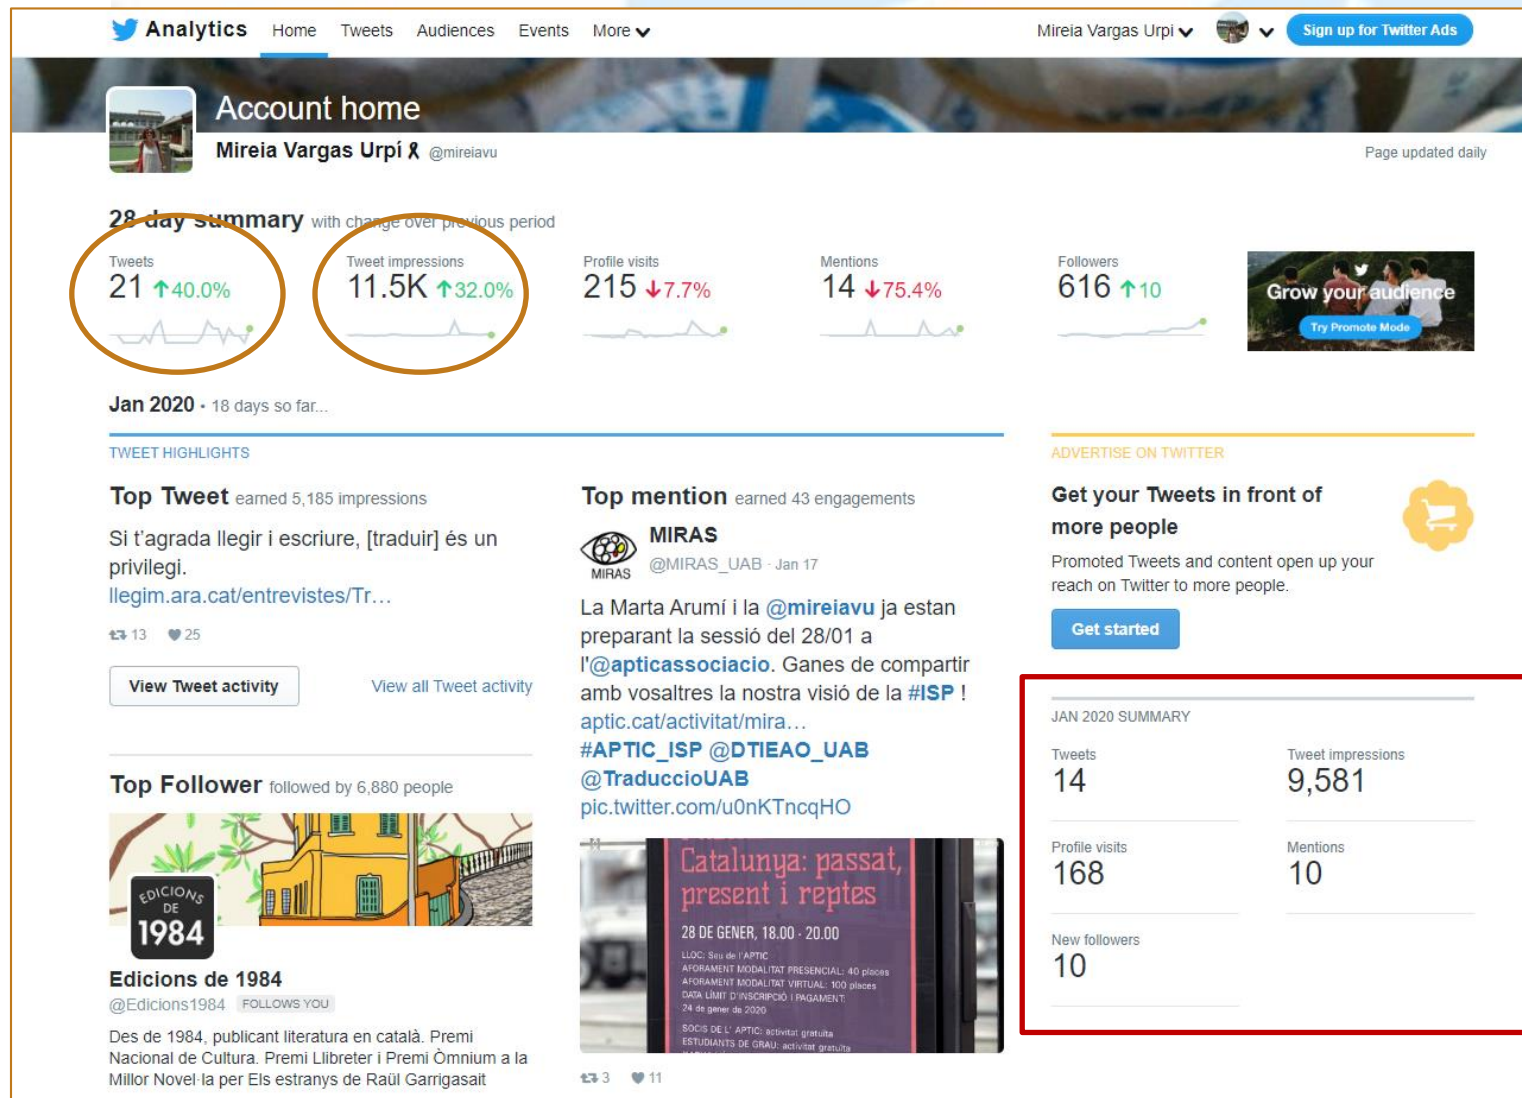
Analytics Home Tweets Audiences Events More

Mireia Vargas Urpi

Sign up for Twitter Ads

Account home

Mireia Vargas Urpí @mireiavu

Page updated daily

28-day summary with change over previous period

Tweets
21 ↑40.0%

Tweet impressions
11.5K ↑32.0%

Profile visits
215 ↓7.7%

Mentions
14 ↓75.4%

Followers
616 ↑10

Grow your audience
Try Promote Mode

Jan 2020 · 18 days so far...

TWEET HIGHLIGHTS

Top Tweet earned 5,185 impressions

Si t'agrada llegir i escriure, [traduir] és un privilegi.
llegim.ara.cat/entrevistes/Tr…

13 25

View Tweet activity

View all Tweet activity

Top mention earned 43 engagements

MIRAS
MIRAS
@MIRAS_UAB · Jan 17

La Marta Arumí i la @mireiavu ja estan preparant la sessió del 28/01 a l'@apticassociacio. Ganes de compartir amb vosaltres la nostra visió de la #ISP !
aptic.cat/activitat/mira…
#APTIC_ISP @DTIEAO_UAB @TraduccioUAB
pic.twitter.com/u0nKTncqHO

Catalunya: passat, present i reptes

28 DE GENER, 18.00 - 20.00

LLOC: Seu de l'APTIC
AFORAMENT MODALITAT PRESENCIAL: 40 places
AFORAMENT MODALITAT VIRTUAL: 100 places
DATA LÍMIT D'INSCRIPCIÓ I PAGAMENT:
24 de gener de 2020

SOCIS DE L' APTIC: activitat gratuïta
ESTUDIANTS DE GRAU: activitat gratuïta

3 11

Top Follower followed by 6,880 people

EDICIONS DE 1984

Edicions de 1984
@Edicions1984 FOLLOWS YOU

Des de 1984, publicant literatura en català. Premi Nacional de Cultura. Premi Llibreter i Premi Òmnium a la Millor Novel·la per Els estranys de Raül Garrigasait

ADVERTISE ON TWITTER

Get your Tweets in front of more people

Promoted Tweets and content open up your reach on Twitter to more people.

Get started

JAN 2020 SUMMARY

Tweets
14

Tweet impressions
9,581

Profile visits
168

Mentions
10

New followers
10